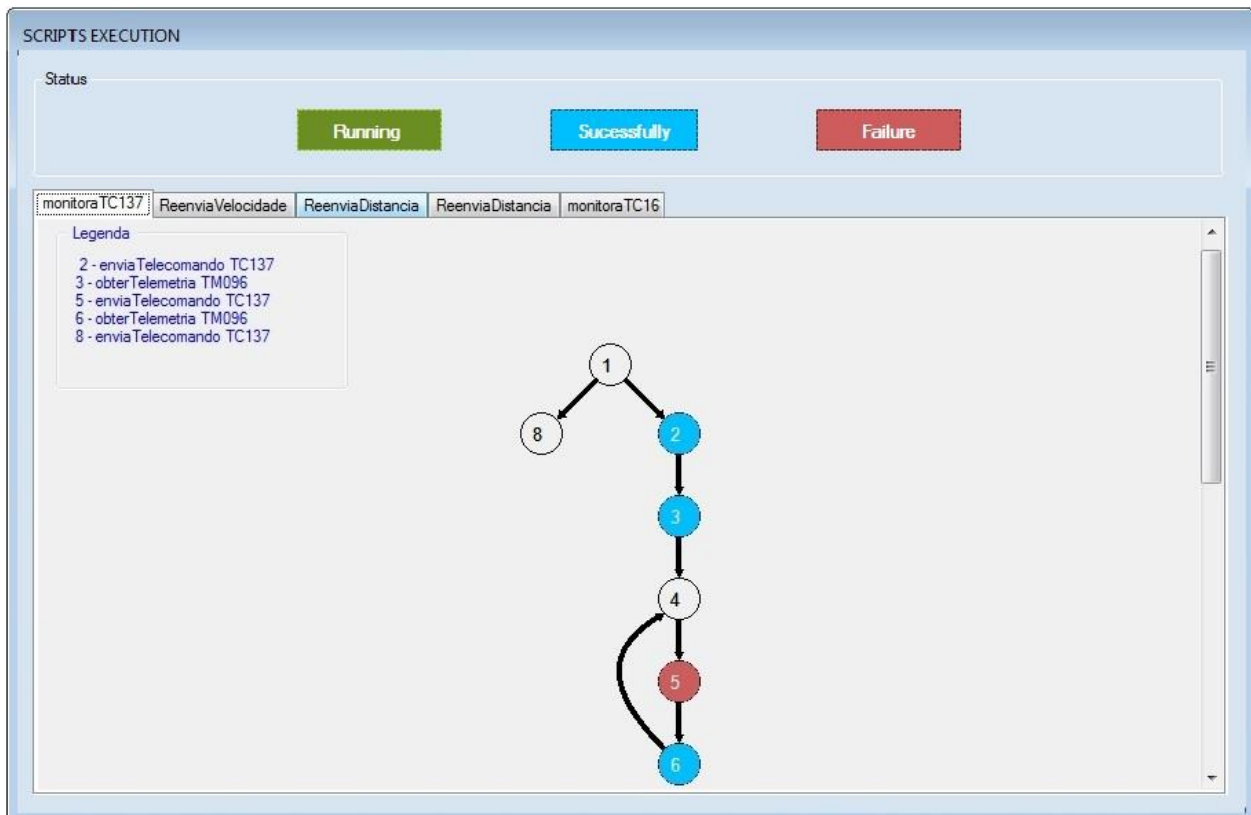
SCRIPTS EXECUTION

Status

Running

Sucessfully

Failure

monitoraTC137 | ReenviaVelocidade | ReenviaDistancia | ReenviaDistancia | monitoraTC16

Legenda

2 - enviaTelecomando TC137
3 - obterTelemetria TM096
5 - enviaTelecomando TC137
6 - obterTelemetria TM096
8 - enviaTelecomando TC137

1
8
2
3
4
5
6